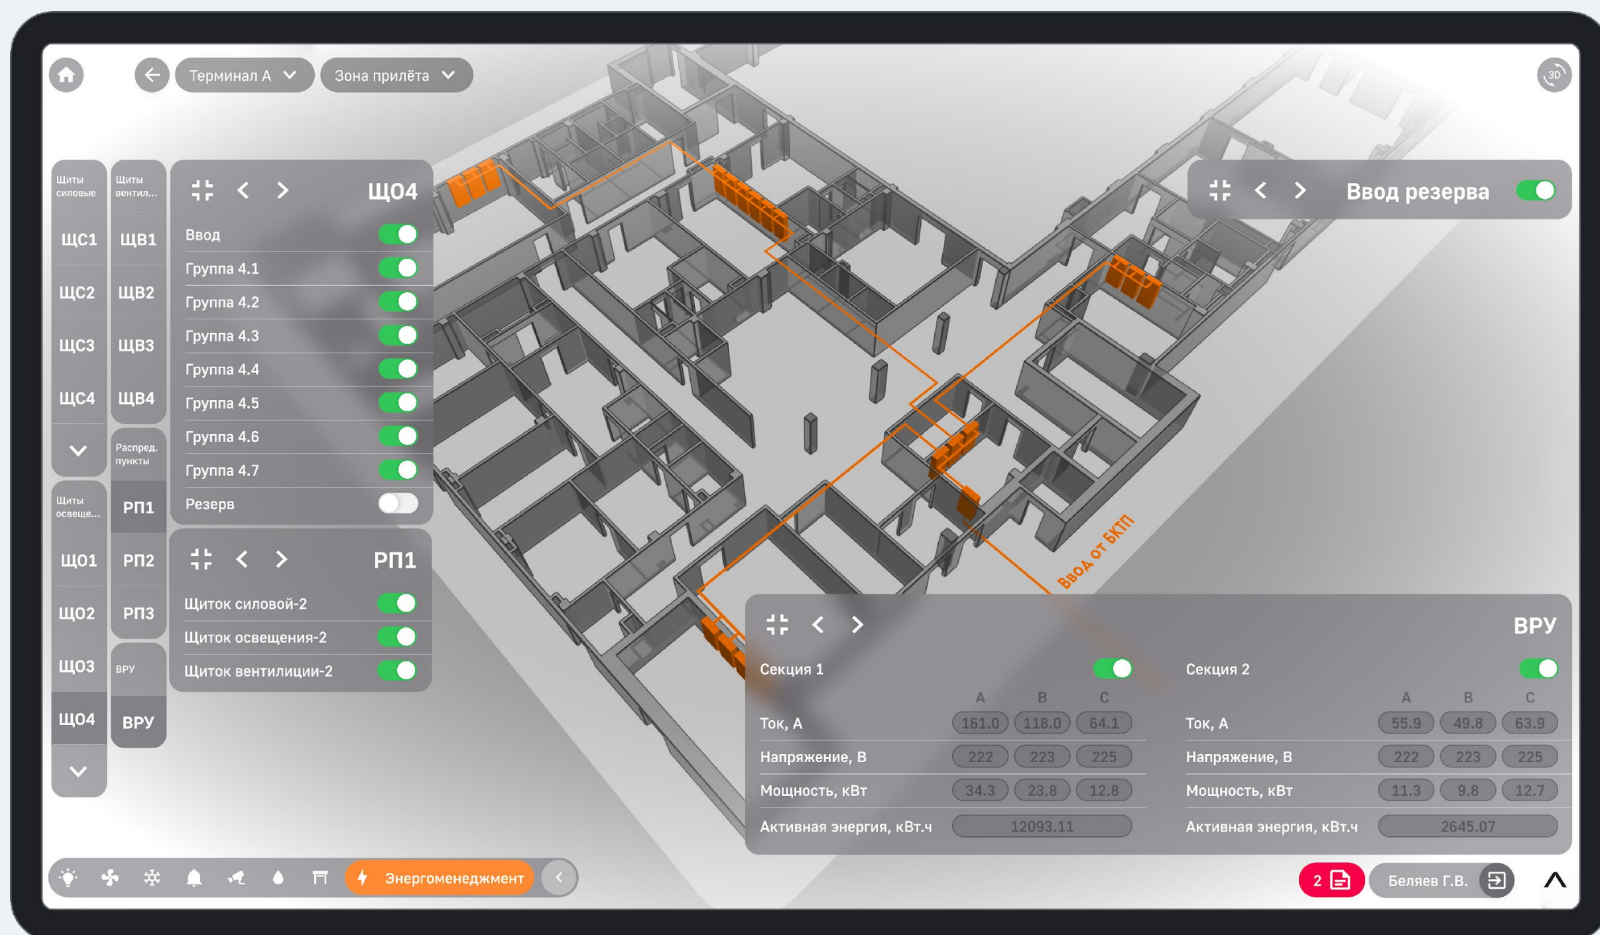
Терминал А

Зона прилёта

3D

Щиты силовые

ЩС1

ЩС2

ЩС3

ЩС4

Щиты освеще...

ЩО1

ЩО2

ЩО3

ЩО4

Щиты вентил...

ЩВ1

ЩВ2

ЩВ3

ЩВ4

Распред. пункты

РП1

РП2

РП3

ВРУ

ВРУ

ЩО4

Ввод

Группа 4.1

Группа 4.2

Группа 4.3

Группа 4.4

Группа 4.5

Группа 4.6

Группа 4.7

Резерв

РП1

Щиток силовой-2

Щиток освещения-2

Щиток вентилиции-2

Ввод резерва

Ввод от БКТП

ВРУ

Секция 1

| | A | B | C |
|---|---|---|---|
| Ток, А | 161.0 | 118.0 | 64.1 |
| Напряжение, В | 222 | 223 | 225 |
| Мощность, кВт | 34.3 | 23.8 | 12.8 |
| Активная энергия, кВт.ч | 12093.11 | | |

Секция 2

| | A | B | C |
|---|---|---|---|
| Ток, А | 55.9 | 49.8 | 63.9 |
| Напряжение, В | 222 | 223 | 225 |
| Мощность, кВт | 11.3 | 9.8 | 12.7 |
| Активная энергия, кВт.ч | 2645.07 | | |

Энергоменеджмент

2

Беляев Г.В.